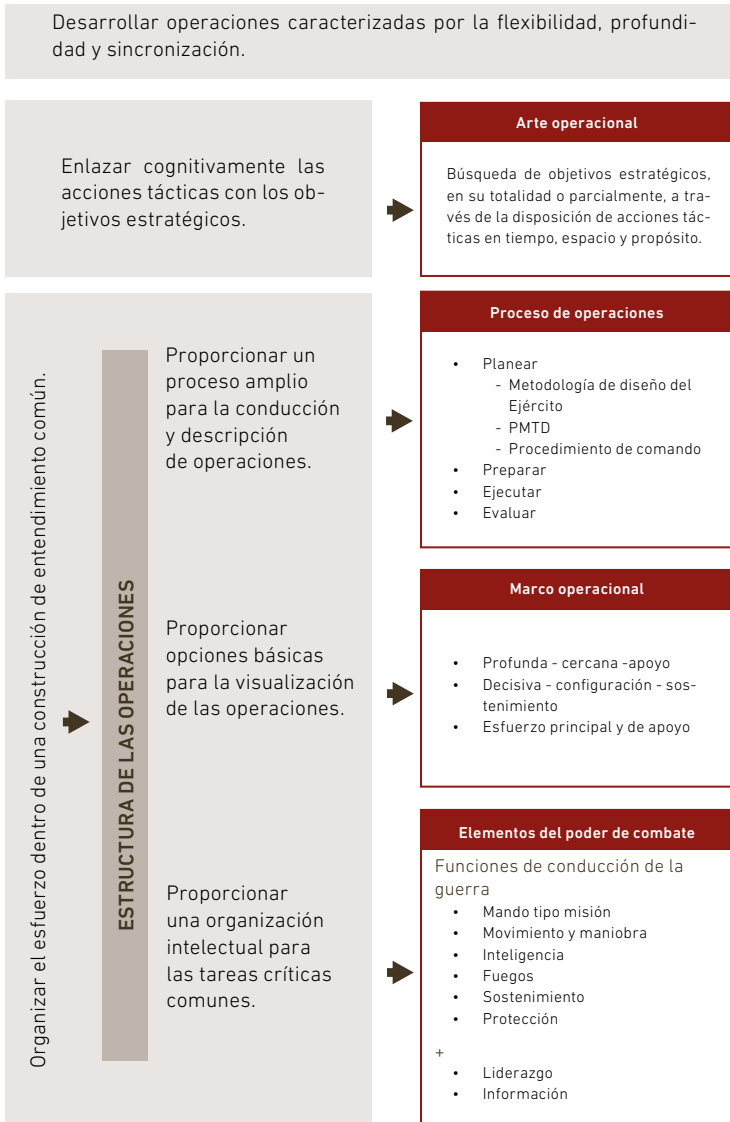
Desarrollar operaciones caracterizadas por la flexibilidad, profundidad y sincronización.

Enlazar cognitivamente las acciones tácticas con los objetivos estratégicos.

Arte operacional

Búsqueda de objetivos estratégicos, en su totalidad o parcialmente, a través de la disposición de acciones tácticas en tiempo, espacio y propósito.

Organizar el esfuerzo dentro de una construcción de entendimiento común.

ESTRUCTURA DE LAS OPERACIONES

Proporcionar un proceso amplio para la conducción y descripción de operaciones.

Proceso de operaciones

- Planear
  - Metodología de diseño del Ejército
  - PMTD
  - Procedimiento de comando
- Preparar
- Ejecutar
- Evaluar

Proporcionar opciones básicas para la visualización de las operaciones.

Marco operacional

- Profunda - cercana -apoyo
- Decisiva - configuración - sostenimiento
- Esfuerzo principal y de apoyo

Proporcionar una organización intelectual para las tareas críticas comunes.

Elementos del poder de combate

Funciones de conducción de la guerra
- Mando tipo misión
- Movimiento y maniobra
- Inteligencia
- Fuegos
- Sostenimiento
- Protección

+
- Liderazgo
- Información